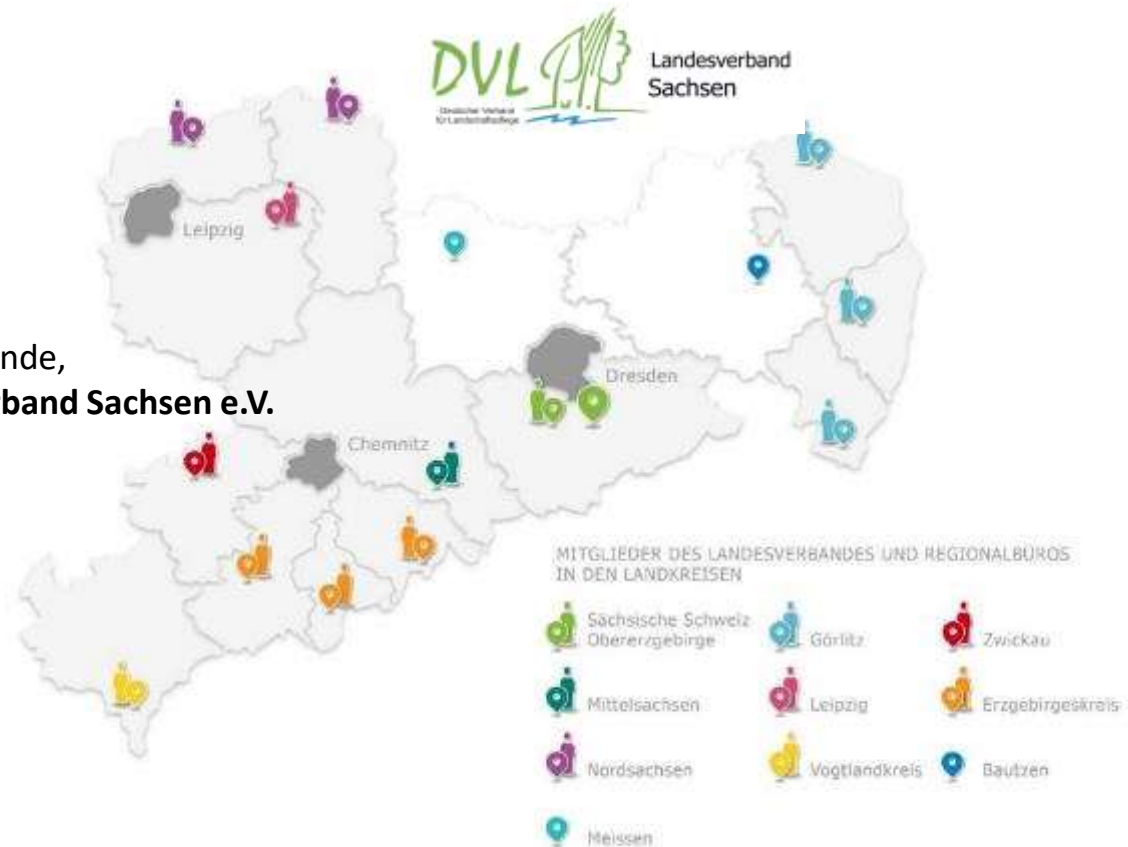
DVL
Deutscher Verband für Landschaftspflege
Landesverband Sachsen

Leipzig
Dresden
Chemnitz

nde,
band Sachsen e.V.

MITGLIEDER DES LANDESVERBANDES UND REGIONALBÜROS IN DEN LANDKREISEN

Sächsische Schweiz Osterzgebirge
Görlitz
Zwickau
Mittelsachsen
Leipzig
Erzgebirgskreis
Nordsachsen
Vogtlandkreis
Bautzen
Meissen